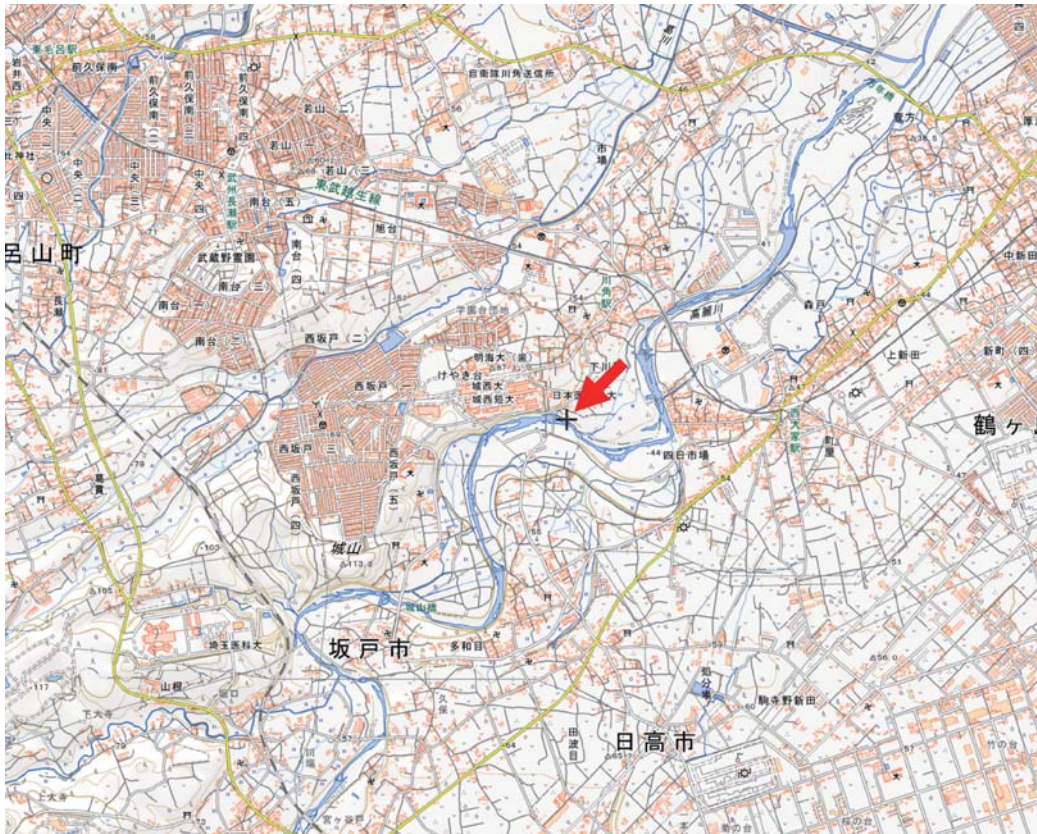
東毛呂駅
前久保南
前久保
自衛隊川角送信所
若山(二)
若山(三)
中央
中央(二)
中央(三)
比神社
武州長瀬駅
東武越生線
南台(五)
旭台
南台(四)
呂山町
武蔵野霊園
南台(一)
南台(二)
南台(三)
長瀬
川角駅
高麗川
森戸
中新田
学園台団地
西坂戸(二)
明海大(歯)
けやき台
城西大
城西短大
西坂戸(一)
日本
下川
上新田
新町(四)
鶴ヶ
西坂戸(三)
西坂戸(四)
西坂戸(五)
四日市場
西大家駅
町屋
城山
坂戸市
多和目
埼玉医科大
山根
下大寺
久保
田波目
日高市
駒寺野新田
竹の台
宮ヶ谷戸